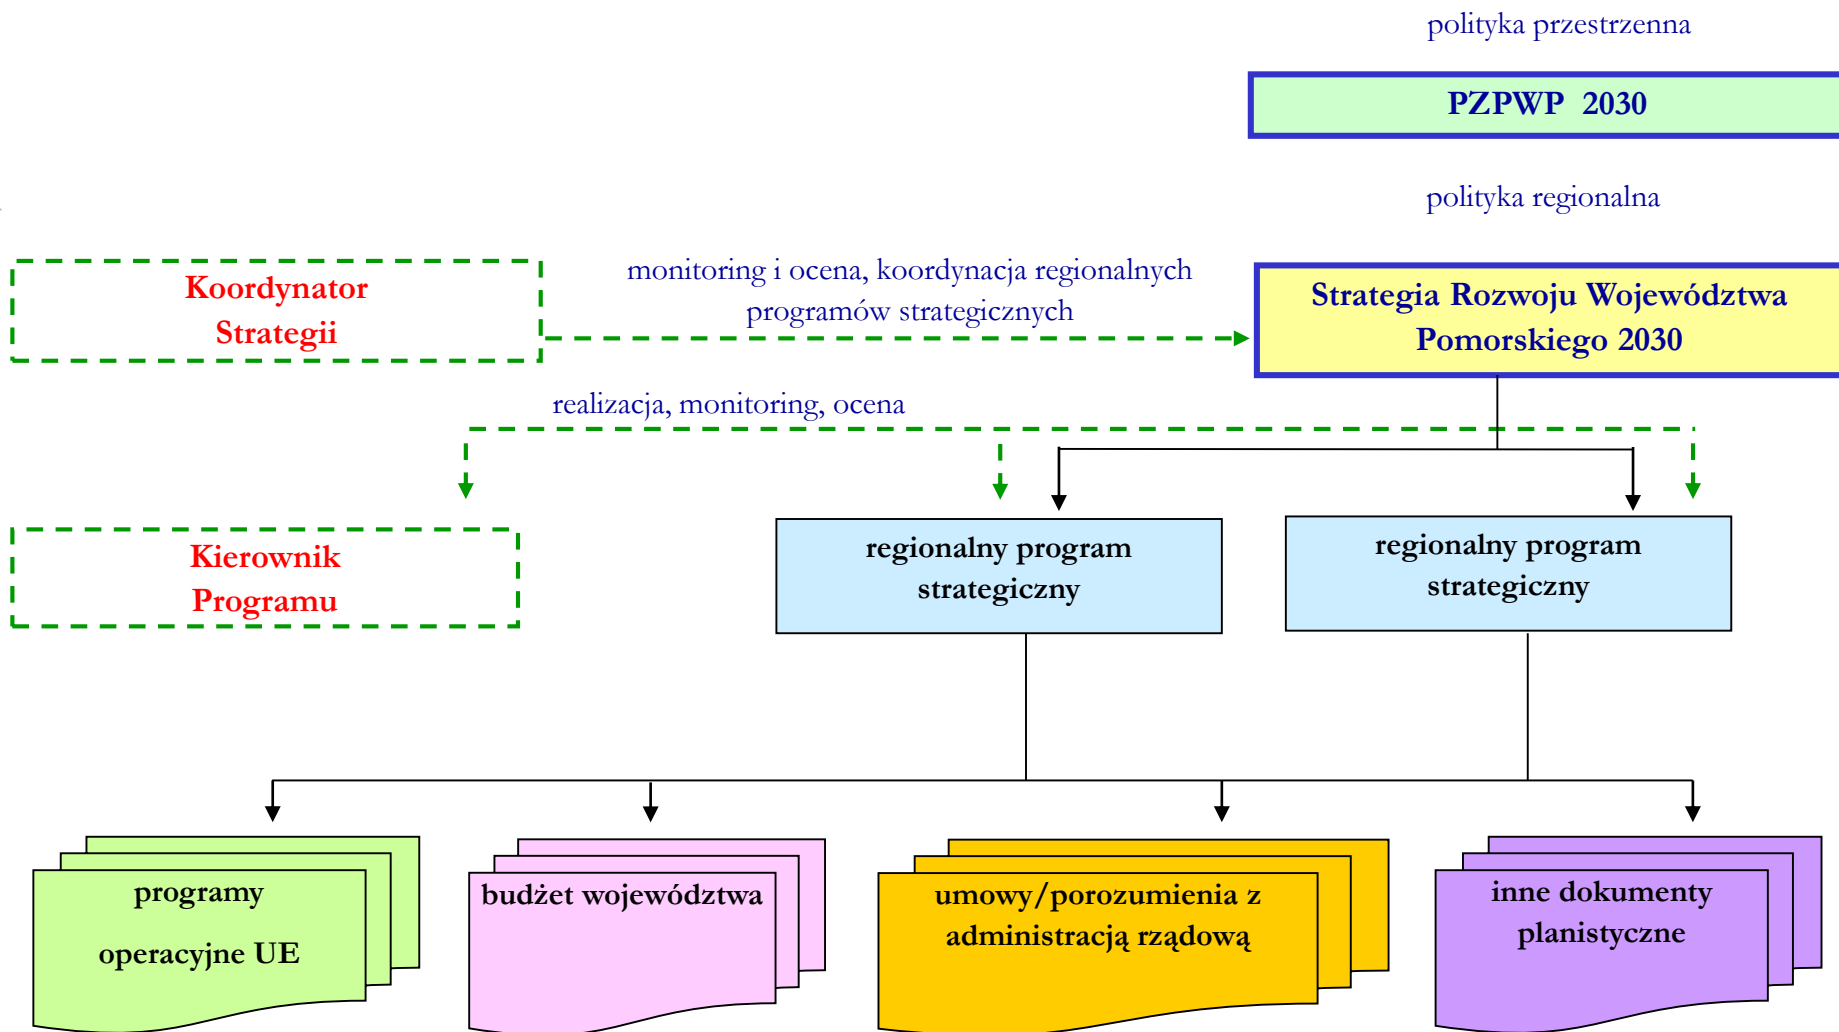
polityka przestrzenna

PZPWP 2030

polityka regionalna

Koordynator Strategii

monitoring i ocena, koordynacja regionalnych programów strategicznych

Strategia Rozwoju Województwa Pomorskiego 2030

realizacja, monitoring, ocena

Kierownik Programu

regionalny program strategiczny

regionalny program strategiczny

programy operacyjne UE

budżet województwa

umowy/porozumienia z administracją rządową

inne dokumenty planistyczne